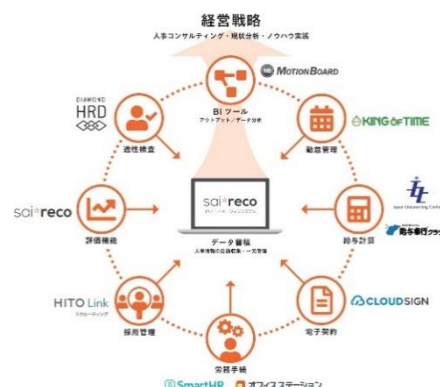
経営戦略
人事コンサルティング・現状分析・ノウハウ実装

MotionBoard

BIツール
アウトプット／データ分析

DIAMOND
HRD

適性検査

KING OF TIME

勤怠管理

sai*reco

sai*reco
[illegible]

データ蓄積
人事情報の自由設計・一元管理

評価機能

給与計算

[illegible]

給与奉行クラウド

HITO Link
リクルーティング

採用管理

CLOUDSIGN

電子契約

労務手続

SmartHR

オフィスステーション